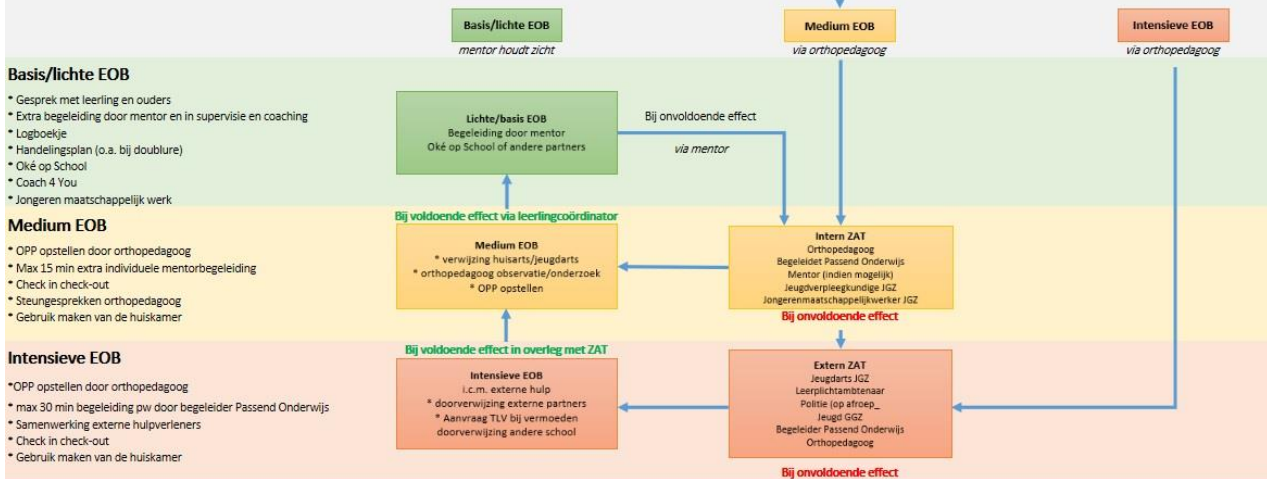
Basis/lichte EOB
mentor houdt zicht

Medium EOB
via orthopedagoog

Intensieve EOB
via orthopedagoog

Basis/lichte EOB
* Gesprek met leerling en ouders
* Extra begeleiding door mentor en in supervisie en coaching
* Logboekje
* Handelingsplan (o.a. bij doublure)
* Oké op School
* Coach 4 You
* Jongeren maatschappelijk werk

Lichte/basis EOB
Begeleiding door mentor
Oké op School of andere partners

Bij onvoldoende effect
via mentor

Bij voldoende effect via leerlingcoördinator

Medium EOB
* OPP opstellen door orthopedagoog
* Max 15 min extra individuele mentorbegeleiding
* Check in check-out
* Steungesprekken orthopedagoog
* Gebruik maken van de huiskamer

Medium EOB
* verwijzing huisarts/jeugdarts
* orthopedagoog observatie/onderzoek
* OPP opstellen

Intern ZAT
Orthopedagoog
Begeleidet Passend Onderwijs
Mentor (indien mogelijk)
Jeugdverpleegkundige JGZ
Jongerenmaatschappelijkwerker JGZ

Bij onvoldoende effect

Bij voldoende effect in overleg met ZAT

Intensieve EOB
*OPP opstellen door orthopedagoog
* max 30 min begeleiding pw door begeleider Passend Onderwijs
* Samenwerking externe hulpverleners
* Check in check-out
* Gebruik maken van de huiskamer

Intensieve EOB
i.c.m. externe hulp
* doorverwijzing externe partners
* Aanvraag TLV bij vermoeden doorverwijzing andere school

Extern ZAT
Jeugdarts JGZ
Leerplichtambtenaar
Politie (op afroep_
Jeugd GGZ
Begeleider Passend Onderwijs
Orthopedagoog

Bij onvoldoende effect